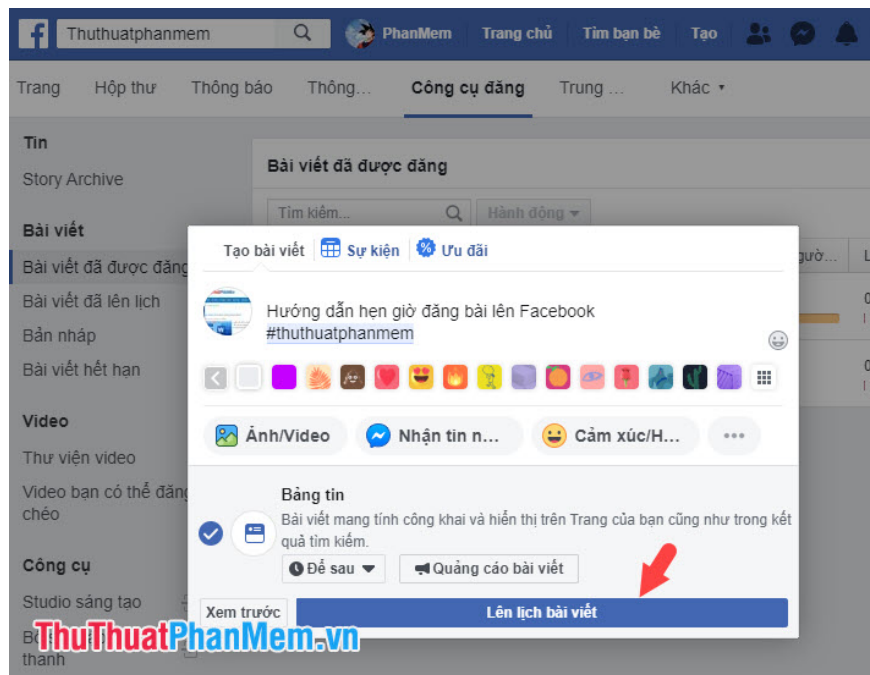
Thuthuatphanmem

PhanMem Trang chủ Tìm bạn bè Tạo

Trang Hộp thư Thông báo Thông... Công cụ đăng Trung ... Khác ▾

Tin
Story Archive

Bài viết
Bài viết đã được đăng
Bài viết đã lên lịch
Bản nháp
Bài viết hết hạn

Video
Thư viện video
Video bạn có thể đăng chéo

Công cụ
Studio sáng tạo
Bộ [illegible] thanh

Bài viết đã được đăng

Tìm kiếm... Hành động ▾

gườ... L

0

0

Tạo bài viết Sự kiện Ưu đãi

Hướng dẫn hẹn giờ đăng bài lên Facebook #thuthuatphanmem

Ảnh/Video Nhận tin n... Cảm xúc/H... •••

Bảng tin
Bài viết mang tính công khai và hiển thị trên Trang của bạn cũng như trong kết quả tìm kiếm.

Để sau Quảng cáo bài viết

Xem trước Lên lịch bài viết

ThuThuatPhanMem.vn